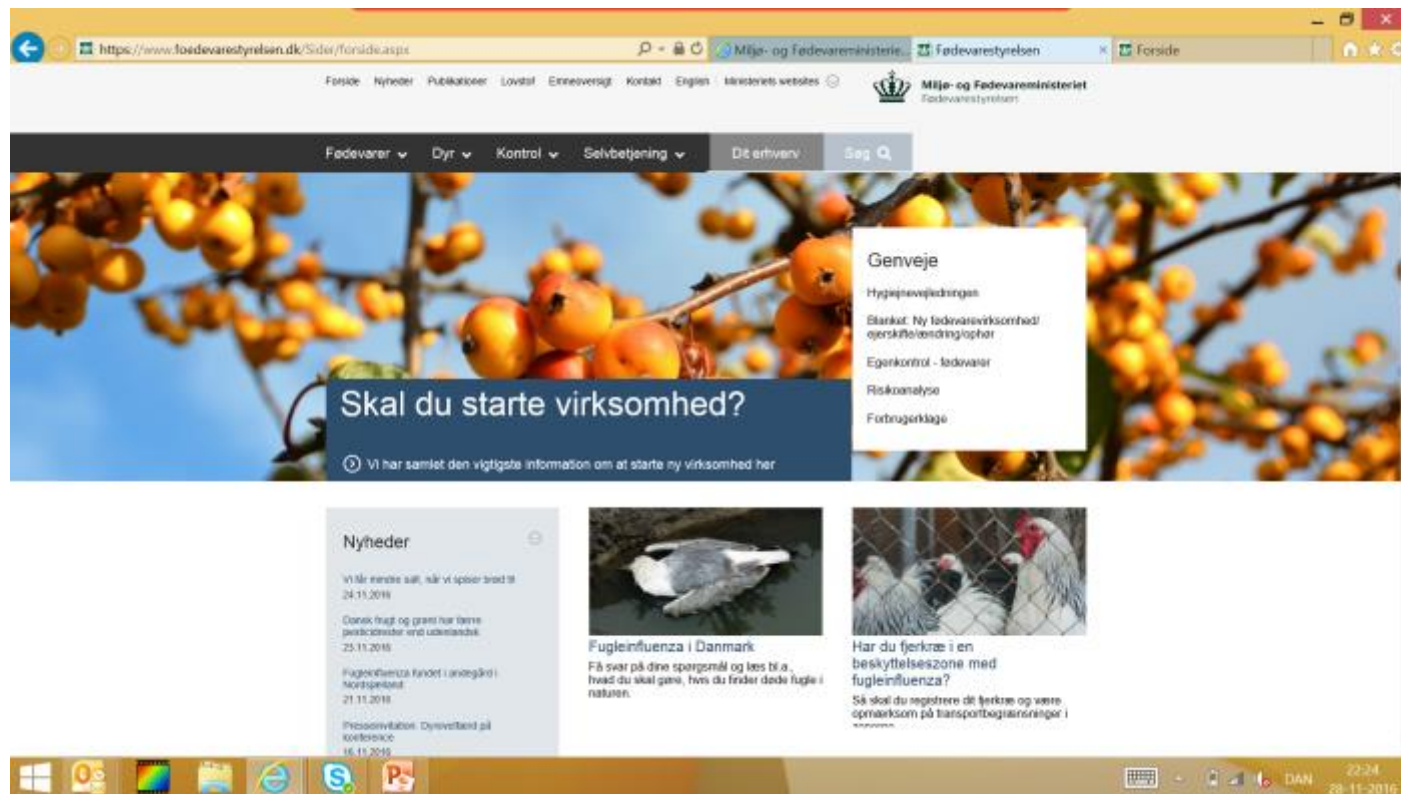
https://www.foedevarestyrelsen.dk/Sider/forside.aspx

Miljø- og Fødevareministerie... | Fødevarestyrelsen | Forside

Forside Nyheder Publikationer Lovstof Emneoversigt Kontakt English Ministeriets websites

Miljø- og Fødevareministeriet
Fødevarestyrelsen

Fødevarer Dyr Kontrol Selvbetjening Dit erhverv Søg

Genveje

Hygiejnevejledningen

Blanket: Ny fødevarevirksomhed/ ejerskifte/ændring/ophør

Egenkontrol - fødevarer

Risikoanalyse

Forbrugerklage

Skal du starte virksomhed?

Vi har samlet den vigtigste information om at starte ny virksomhed her

Nyheder

Vi får mindre salt, når vi spiser brød til
24.11.2016

Dansk frugt og grønt har færre pesticidrester end udenlandsk
23.11.2016

Fugleinfluenza fundet i andegård i Nordsjælland
21.11.2016

Presseinvitation: Dyrevelfærd på konference
16.11.2016

Fugleinfluenza i Danmark

Få svar på dine spørgsmål og læs bl.a., hvad du skal gøre, hvis du finder døde fugle i naturen.

Har du fjerkræ i en beskyttelseszone med fugleinfluenza?

Så skal du registrere dit fjerkræ og være opmærksom på transportbegrænsninger i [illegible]

DAN 22:24 28-11-2016